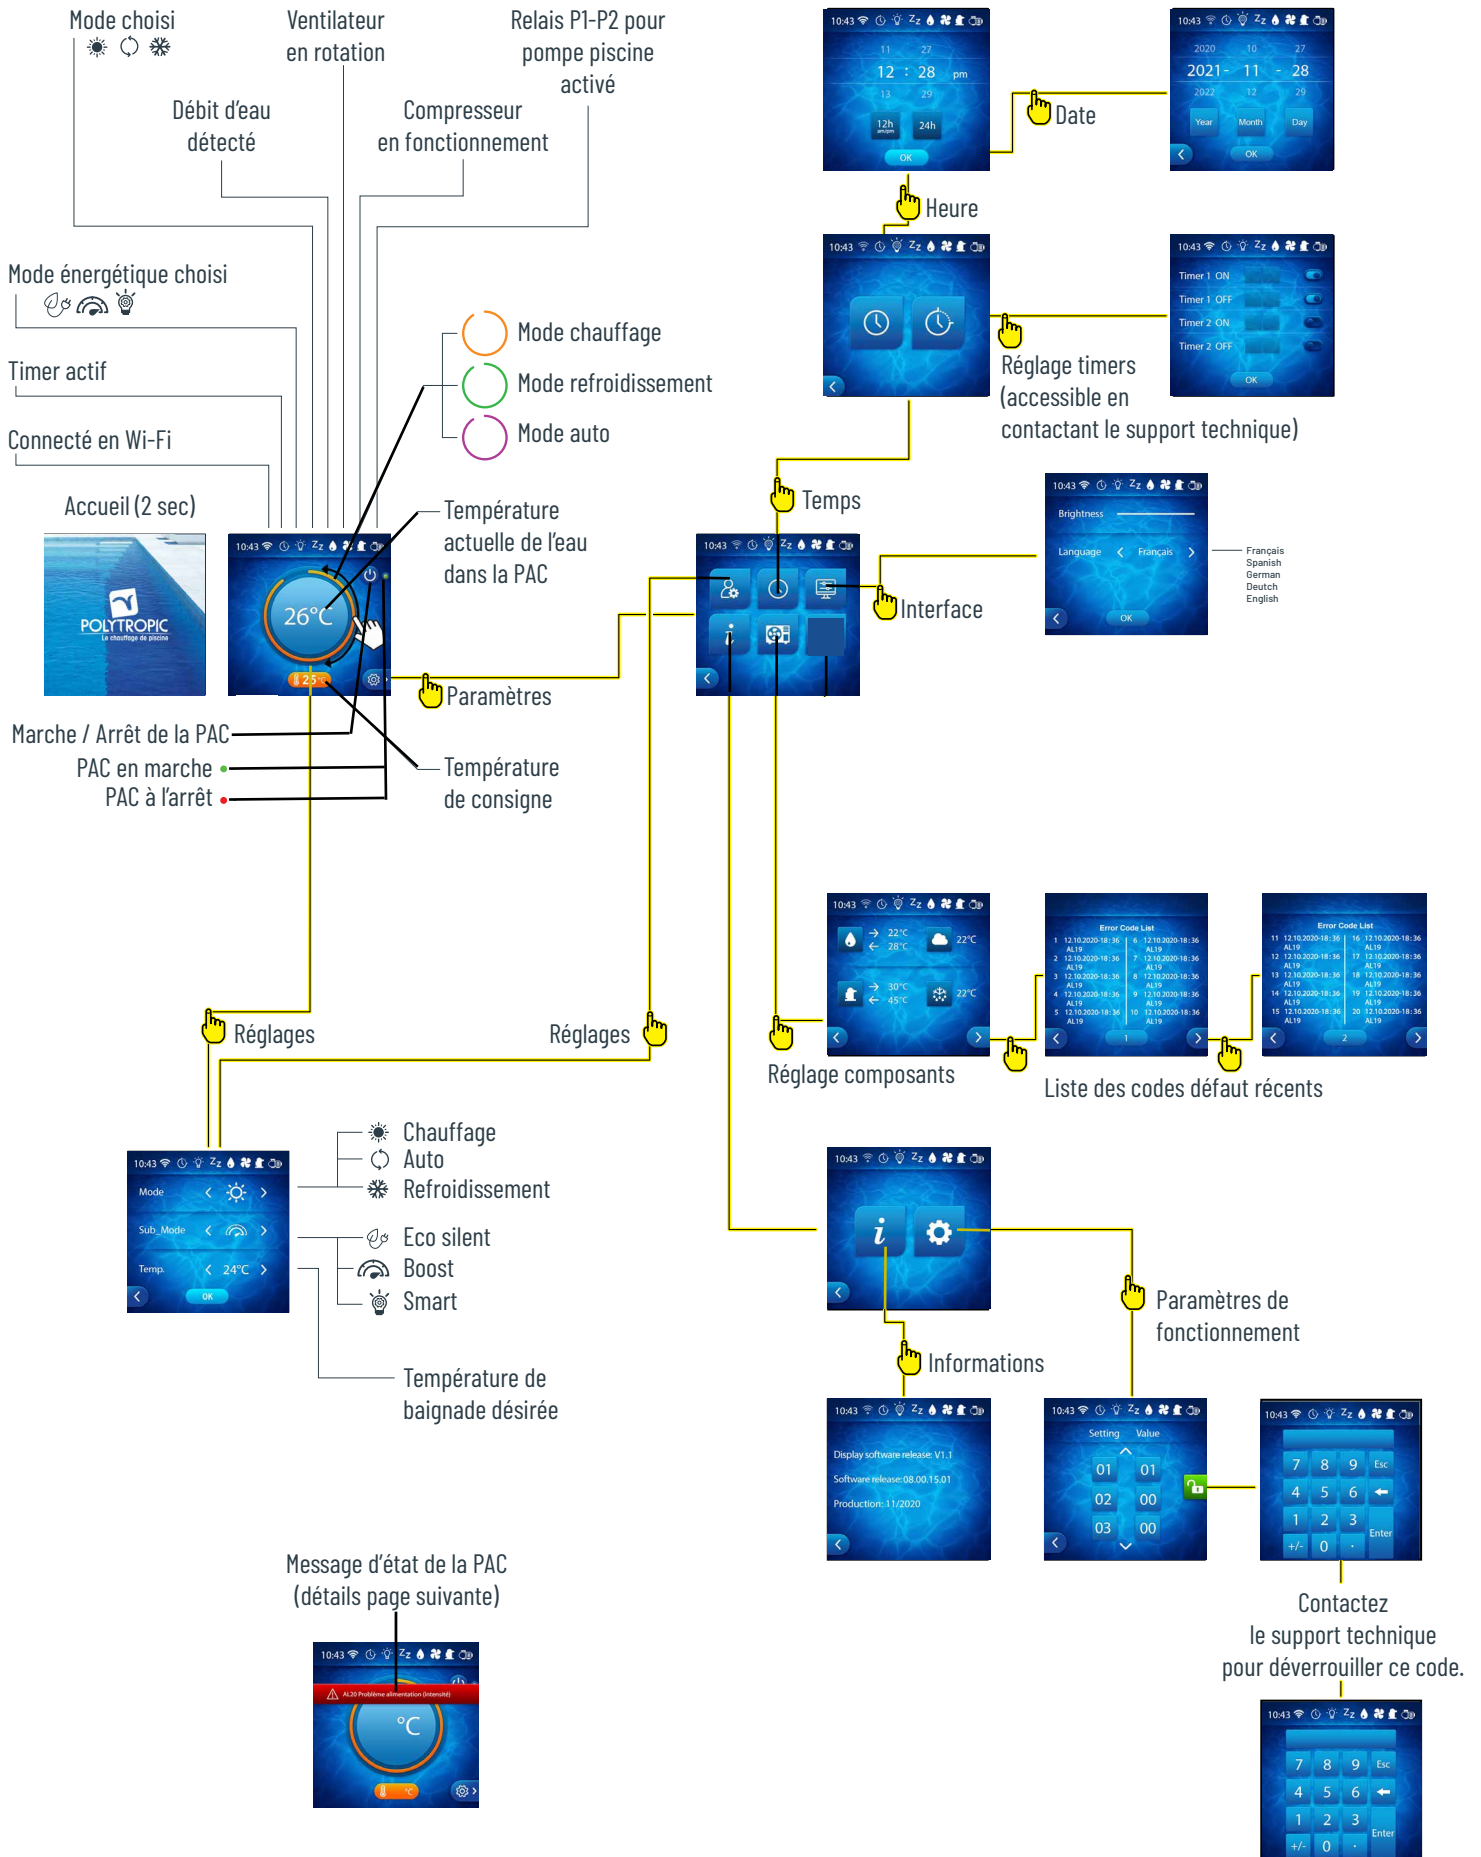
Mode choisi

Ventilateur en rotation

Relais P1-P2 pour pompe piscine activé

Débit d'eau détecté

Compresseur en fonctionnement

Mode énergétique choisi

Timer actif

Connecté en Wi-Fi

Accueil (2 sec)

POLYTROPIC
Le chauffage de piscine

Mode chauffage
Mode refroidissement
Mode auto

Température actuelle de l'eau dans la PAC

10:43

26°C

25

Marche / Arrêt de la PAC
PAC en marche
PAC à l'arrêt

Température de consigne

Paramètres

10:43
11 27
12 : 28 pm
13 29
12h am/pm 24h
OK

Date

10:43
2020 10 27
2021 - 11 - 28
2022 12 29
Year Month Day
OK

Heure

10:43

Réglage timers (accessible en contactant le support technique)

10:43
Timer 1 ON
Timer 1 OFF
Timer 2 ON
Timer 2 OFF
OK

Temps

10:43
Brightness
Language Français
OK

Français
Spanish
German
Deutch
English

Interface

10:43

Réglages

Réglages

10:43
22°C
28°C
22°C
30°C
45°C
22°C

Réglage composants

Error Code List
1 12.10.2020-18:36 AL19
2 12.10.2020-18:36 AL19
3 12.10.2020-18:36 AL19
4 12.10.2020-18:36 AL19
5 12.10.2020-18:36 AL19
6 12.10.2020-18:36 AL19
7 12.10.2020-18:36 AL19
8 12.10.2020-18:36 AL19
9 12.10.2020-18:36 AL19
10 12.10.2020-18:36 AL19
1

Error Code List
11 12.10.2020-18:36 AL19
12 12.10.2020-18:36 AL19
13 12.10.2020-18:36 AL19
14 12.10.2020-18:36 AL19
15 12.10.2020-18:36 AL19
16 12.10.2020-18:36 AL19
17 12.10.2020-18:36 AL19
18 12.10.2020-18:36 AL19
19 12.10.2020-18:36 AL19
20 12.10.2020-18:36 AL19
2

Liste des codes défaut récents

10:43
Mode
Sub_Mode
Temp. 24°C
OK

Chauffage
Auto
Refroidissement

Eco silent
Boost
Smart

Température de baignade désirée

10:43

Paramètres de fonctionnement

Informations

10:43
Display software release: V1.1
Software release: 08.00.15.01
Production: 11/2020

10:43
Setting Value
01 01
02 00
03 00

10:43
7 8 9 Esc
4 5 6
1 2 3 Enter
+/- 0 .

Contactez le support technique pour déverrouiller ce code.

10:43
7 8 9 Esc
4 5 6
1 2 3 Enter
+/- 0 .

Message d'état de la PAC (détails page suivante)

10:43
AL20 Problème alimentation (intensité)
°C
°C